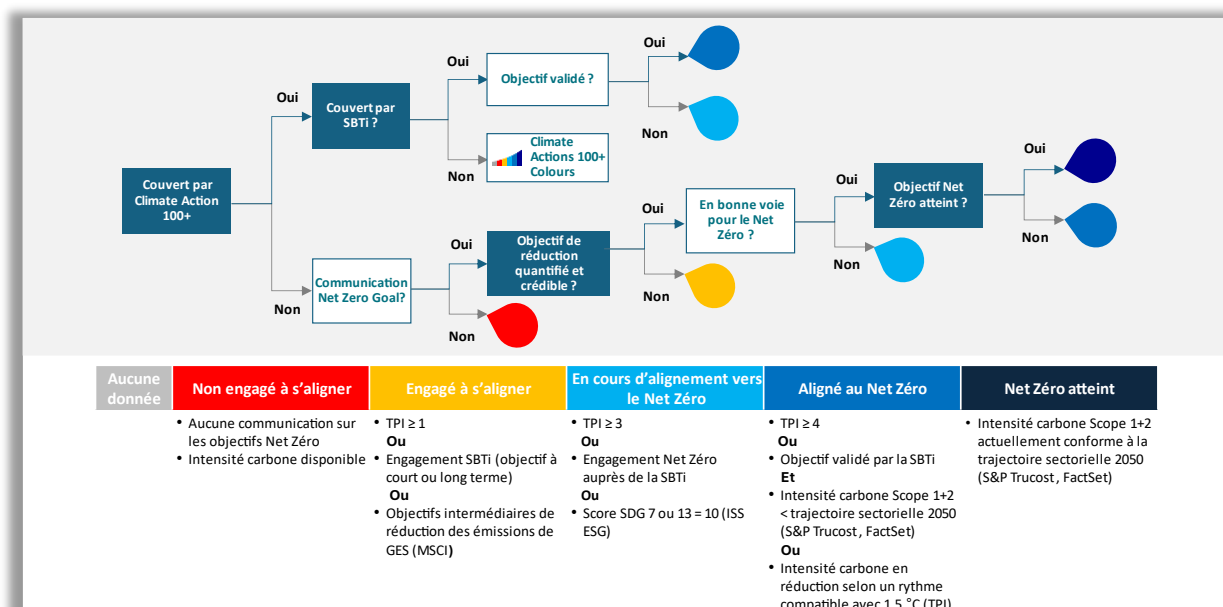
Couvert par Climate Action 100+

Oui

Couvert par SBTi ?

Oui

Objectif validé ?

Oui

Non

Non

Climate Actions 100+ Colours

Non

Communication Net Zero Goal?

Oui

Objectif de réduction quantifié et crédible ?

Oui

En bonne voie pour le Net Zéro ?

Oui

Objectif Net Zéro atteint ?

Oui

Non

Non

Non

Non

| Aucune donnée | Non engagé à s'aligner | Engagé à s'aligner | En cours d'alignement vers le Net Zéro | Aligné au Net Zéro | Net Zéro atteint |
|---|---|---|---|---|---|
| | • Aucune communication sur les objectifs Net Zéro<br>• Intensité carbone disponible | • TPI ≥ 1<br>Ou<br>• Engagement SBTi (objectif à court ou long terme)<br>Ou<br>• Objectifs intermédiaires de réduction des émissions de GES (MSCI) | • TPI ≥ 3<br>Ou<br>• Engagement Net Zéro auprès de la SBTi<br>Ou<br>• Score SDG 7 ou 13 = 10 (ISS ESG) | • TPI ≥ 4<br>Ou<br>• Objectif validé par la SBTi<br>Et<br>• Intensité carbone Scope 1+2 < trajectoire sectorielle 2050 (S&P Trucost , FactSet)<br>Ou<br>• Intensité carbone en réduction selon un rythme compatible avec 1,5 °C (TPI) | • Intensité carbone Scope 1+2 actuellement conforme à la trajectoire sectorielle 2050 (S&P Trucost , FactSet) |